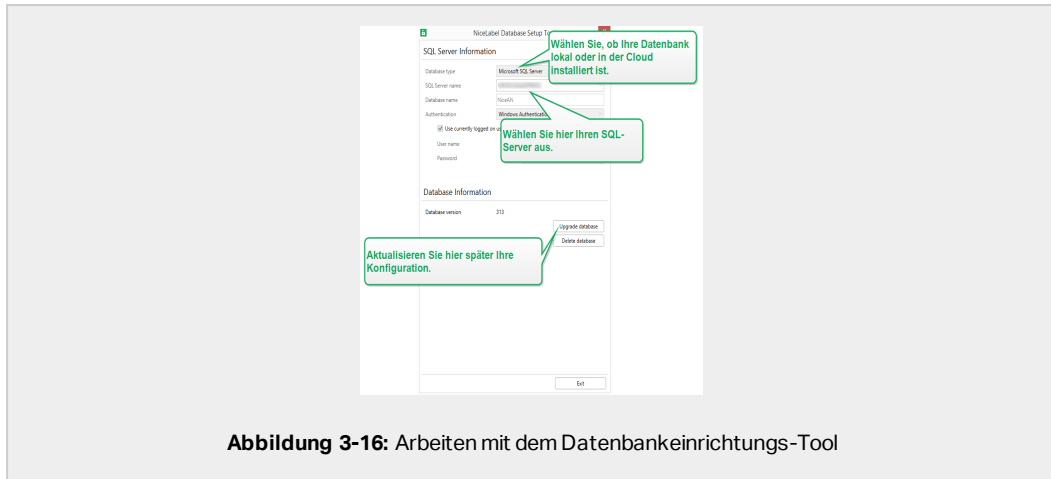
NiceLabel Database Setup T

SQL Server Information

Database type
Microsoft SQL Server

SQL Server name
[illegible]

Database name
NiceAN

Authentication
Windows Authenticatio

Use currently logged on u

User name

Password

Wählen Sie, ob Ihre Datenbank lokal oder in der Cloud installiert ist.

Wählen Sie hier Ihren SQL-Server aus.

Database Information

Database version
313

Upgrade database

Delete database

Aktualisieren Sie hier später Ihre Konfiguration.

Exit

**Abbildung 3-16:** Arbeiten mit dem Datenbankeinrichtungs-Tool